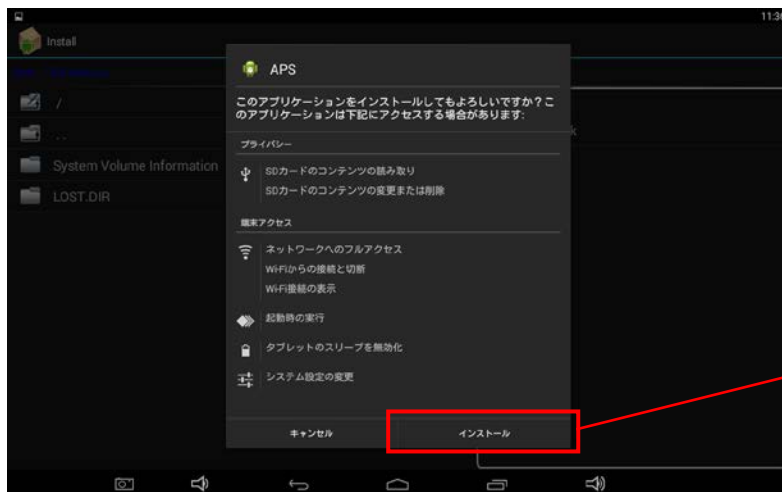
11:3

Install

/

..

System Volume Information

LOST.DIR

APS

このアプリケーションをインストールしてもよろしいですか？このアプリケーションは下記にアクセスする場合があります:

プライバシー

SDカードのコンテンツの読み取り

SDカードのコンテンツの変更または削除

端末アクセス

ネットワークへのフルアクセス

Wi-Fiからの接続と切断

Wi-Fi接続の表示

起動時の実行

タブレットのスリープを無効化

システム設定の変更

キャンセル

インストール